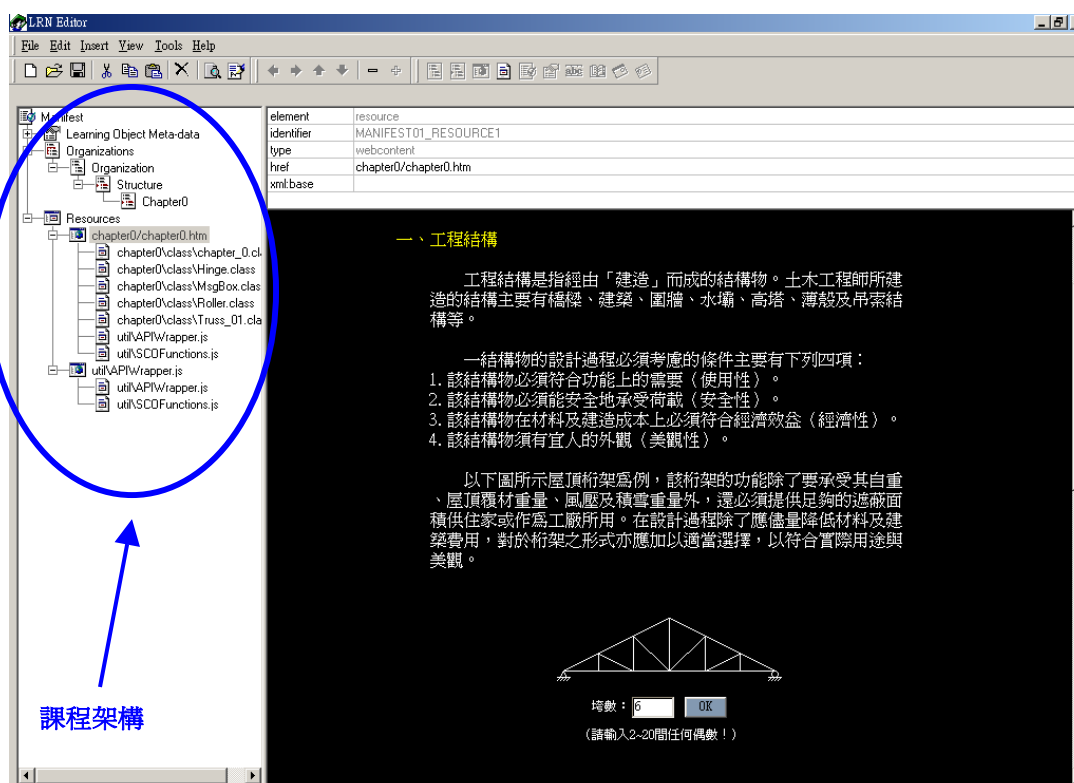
LRN Editor

File Edit Insert View Tools Help

Manifest
Learning Object Meta-data
Organizations
Organization
Structure
Chapter0
Resources
chapter0/chapter0.htm
chapter0\class\chapter_0.cl
chapter0\class\Hinge.class
chapter0\class\MsgBox.clas
chapter0\class\Roller.class
chapter0\class\Truss_01.cla
util\APIWrapper.js
util\SCOFunctions.js
util\APIWrapper.js
util\APIWrapper.js
util\SCOFunctions.js

| element | resource |
|---|---|
| identifier | MANIFEST01_RESOURCE1 |
| type | webcontent |
| href | chapter0/chapter0.htm |
| xml:base | |

一、工程結構

工程結構是指經由「建造」而成的結構物。土木工程師所建造的結構主要有橋樑、建築、圍牆、水壩、高塔、薄殼及吊索結構等。

一結構物的設計過程必須考慮的條件主要有下列四項：
1. 該結構物必須符合功能上的需要（使用性）。
2. 該結構物必須能安全地承受荷載（安全性）。
3. 該結構物在材料及建造成本上必須符合經濟效益（經濟性）。
4. 該結構物須有宜人的外觀（美觀性）。

以下圖所示屋頂桁架為例，該桁架的功能除了要承受其自重、屋頂覆材重量、風壓及積雪重量外，還必須提供足夠的遮蔽面積供住家或作為工廠所用。在設計過程除了應儘量降低材料及建築費用，對於桁架之形式亦應加以適當選擇，以符合實際用途與美觀。

培數：6 OK
（請輸入2~20間任何偶數！）

課程架構